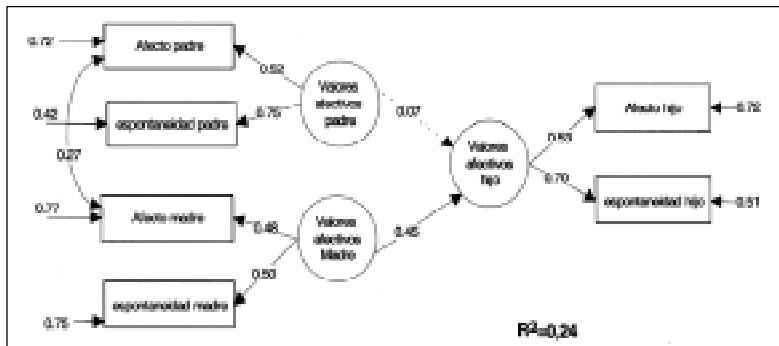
0.72
Afecto padre
0.52
Valores afectivos padre
0.42
espontaneidad padre
0.75
0.07
0.27
Valores afectivos hijo
0.63
Afecto hijo
0.72
0.70
espontaneidad hijo
0.51
0.77
Afecto madre
0.48
Valores afectivos Madre
0.45
0.53
espontaneidad madre
0.75
$R^2=0,24$